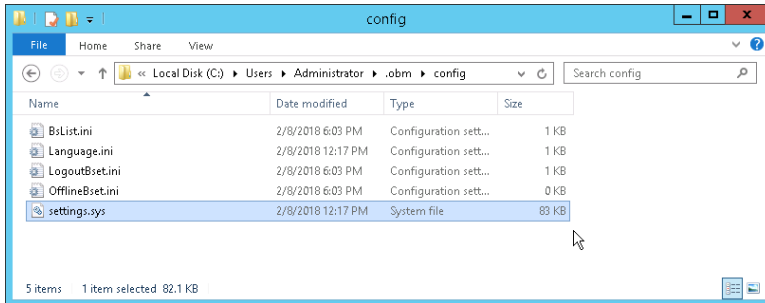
config

File Home Share View

« Local Disk (C:) › Users › Administrator › .obm › config

Search config

| Name | Date modified | Type | Size |
|---|---|---|---|
| BsList.ini | 2/8/2018 6:03 PM | Configuration sett... | 1 KB |
| Language.ini | 2/8/2018 12:17 PM | Configuration sett... | 1 KB |
| LogoutBset.ini | 2/8/2018 6:03 PM | Configuration sett... | 1 KB |
| OfflineBset.ini | 2/8/2018 6:03 PM | Configuration sett... | 0 KB |
| settings.sys | 2/8/2018 12:17 PM | System file | 83 KB |

5 items 1 item selected 82.1 KB